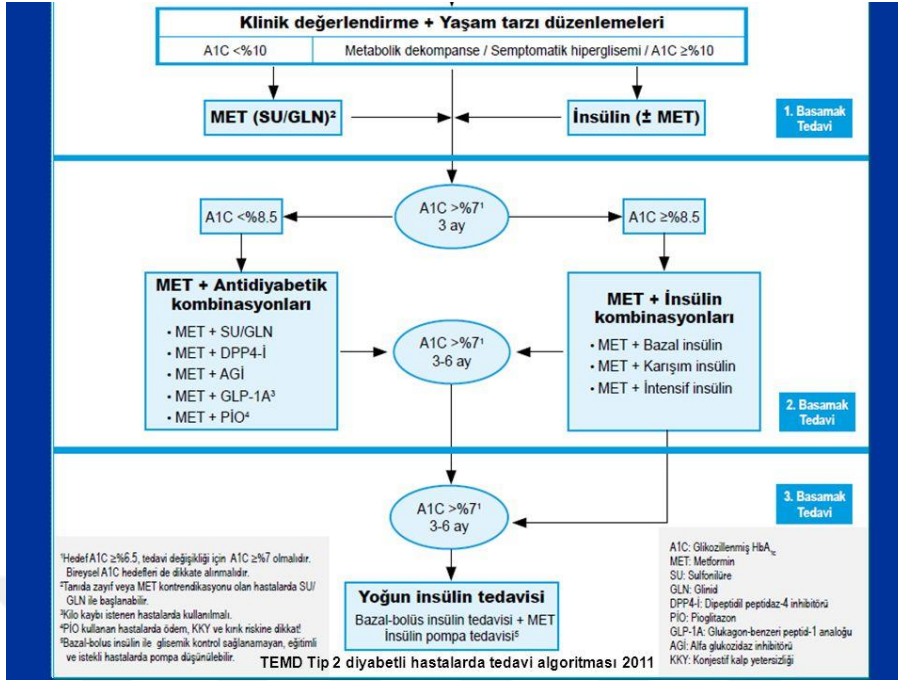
Klinik değerlendirme + Yaşam tarzı düzenlemeleri

A1C <%10

Metabolik dekompanse / Semptomatik hiperglisemi / A1C ≥%10

MET (SU/GLN)²

İnsülin (± MET)

1. Basamak Tedavi

A1C <%8.5

A1C >%7¹ 3 ay

A1C ≥%8.5

MET + Antidiyabetik kombinasyonları

• MET + SU/GLN
• MET + DPP4-İ
• MET + AGİ
• MET + GLP-1A³
• MET + PİO⁴

A1C >%7¹ 3-6 ay

MET + İnsülin kombinasyonları

• MET + Bazal insülin
• MET + Karışım insülin
• MET + İntensif insülin

2. Basamak Tedavi

3. Basamak Tedavi

A1C >%7¹ 3-6 ay

¹Hedef A1C ≥%6.5, tedavi değişikliği için A1C ≥%7 olmalıdır. Bireysel A1C hedefleri de dikkate alınmalıdır.
²Tanıda zayıf veya MET kontrendikasyonu olan hastalarda SU/GLN ile başlanabilir.
³Kilo kaybı istenen hastalarda kullanılmalı.
⁴PİO kullanan hastalarda ödem, KKY ve kırık riskine dikkat!
⁵Bazal-bolus insülin ile glisemik kontrol sağlanamayan, eğitimli ve istekli hastalarda pompa düşünülebilir.

Yoğun insülin tedavisi
Bazal-bolus insülin tedavisi + MET
İnsülin pompa tedavisi⁵

A1C: Glikozillenmiş HbA$_{1c}$
MET: Metformin
SU: Sulfonilüre
GLN: Glinid
DPP4-İ: Dipeptidil peptidaz-4 inhibitörü
PİO: Pioglitazon
GLP-1A: Glukagon-benzeri peptid-1 analoğu
AGİ: Alfa glukozidaz inhibitörü
KKY: Konjestif kalp yetersizliği

TEMD Tip 2 diyabetli hastalarda tedavi algoritması 2011